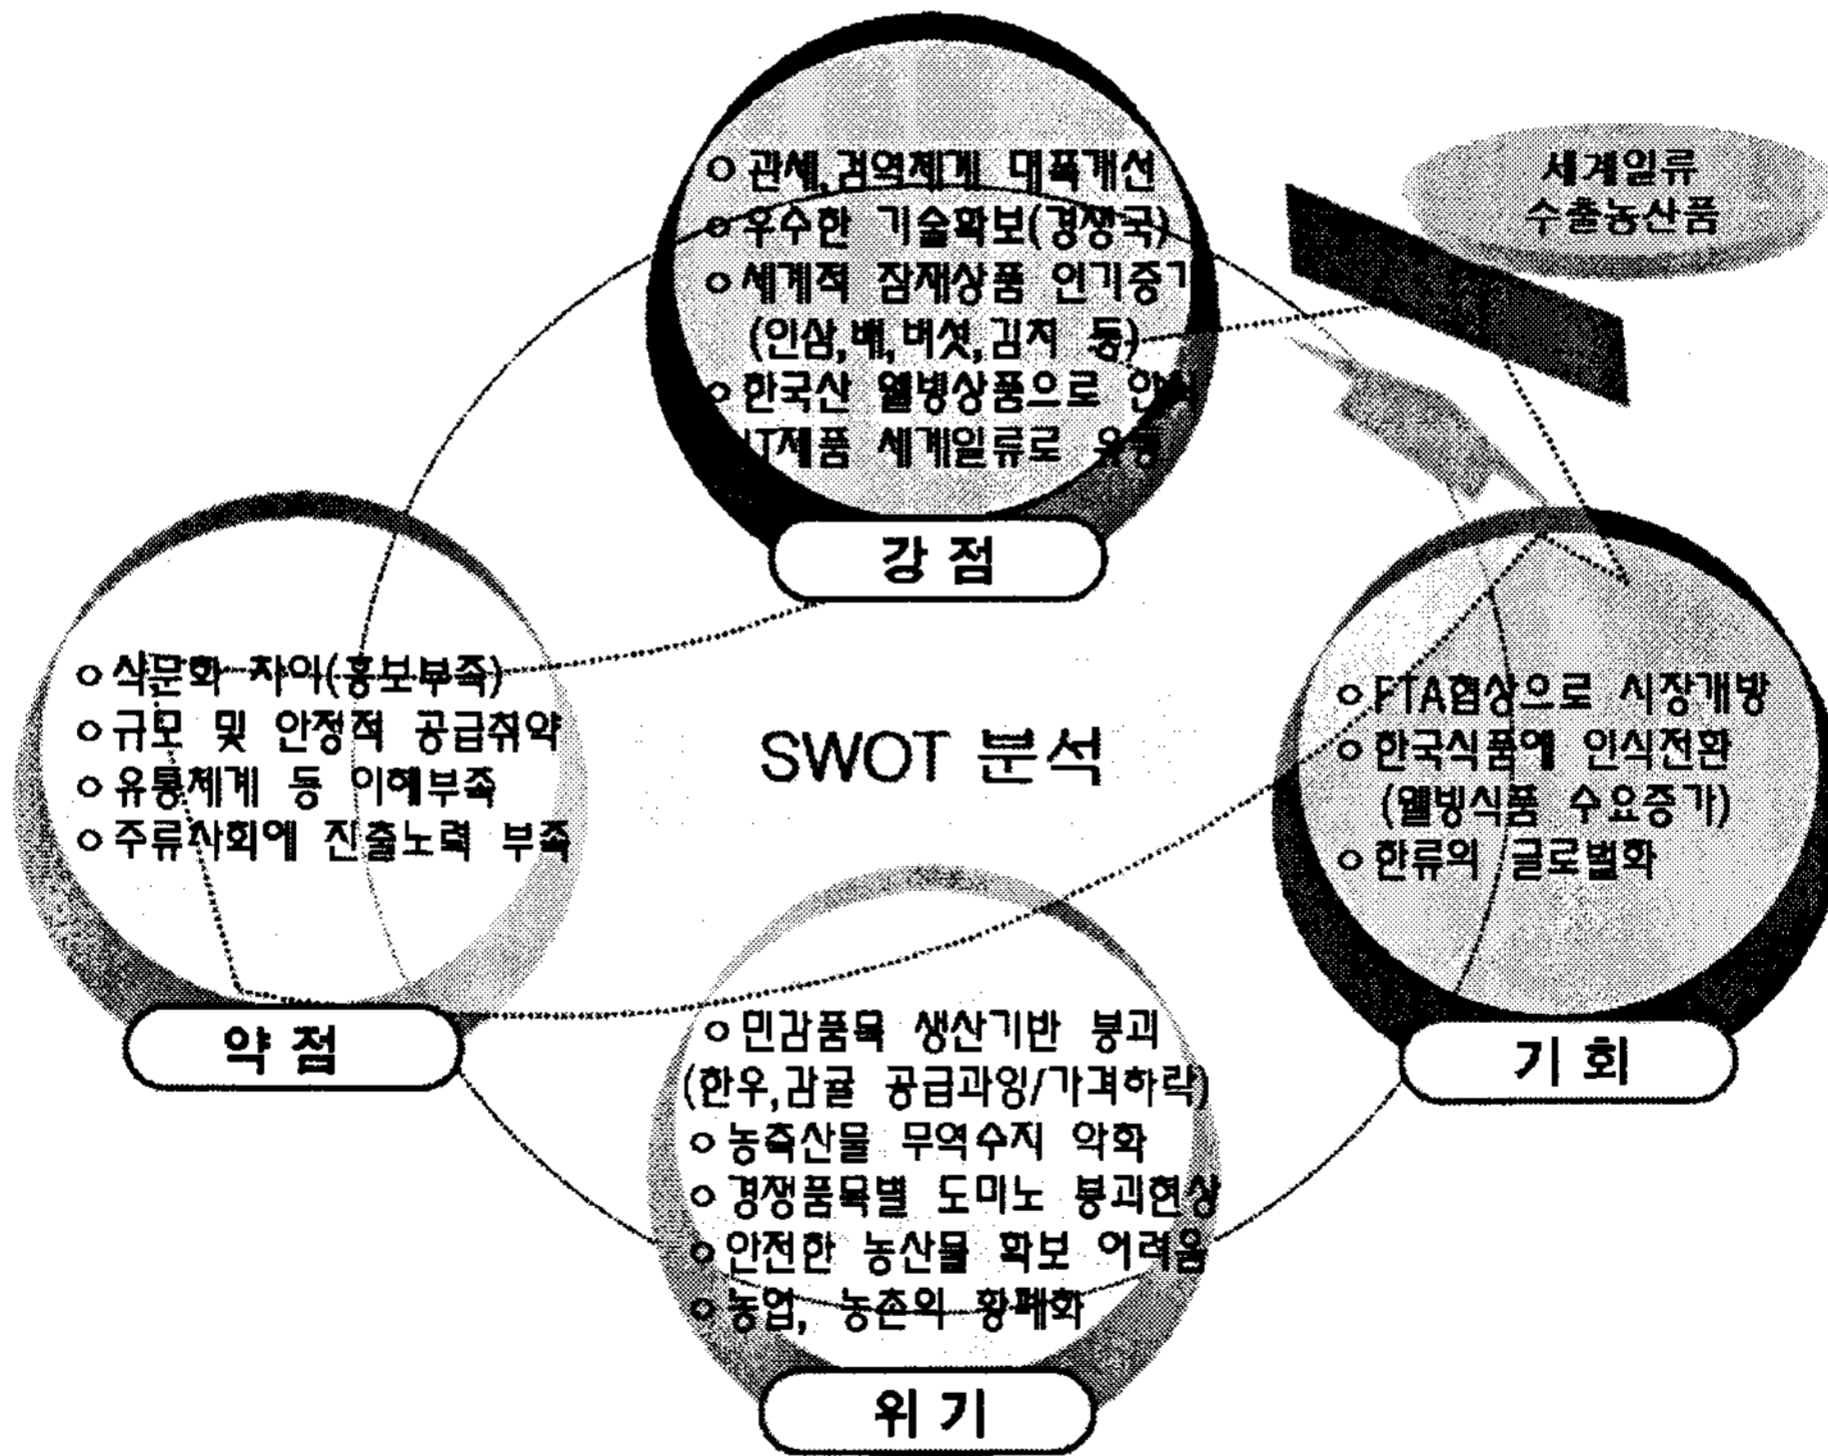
ㅇ관세, 검역체계 대폭개선
ㅇ우수한 기술확보(경쟁국)
ㅇ세계적 잠재상품 인기증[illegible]
(인삼, 배, 버섯, 김치 등)
ㅇ한국산 웰빙상품으로 인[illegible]
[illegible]T제품 세계일류로 유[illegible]

강 점

세계일류
수출농산품

ㅇ식문화 차이(홍보부족)
ㅇ규모 및 안정적 공급취약
ㅇ유통체계 등 이해부족
ㅇ주류사회에 진출노력 부족

SWOT 분석

ㅇFTA협상으로 시장개방
ㅇ한국식품에 인식전환
(웰빙식품 수요증가)
ㅇ한류의 글로벌화

약 점

ㅇ민감품목 생산기반 붕괴
(한우, 감귤 공급과잉/가격하락)
ㅇ농축산물 무역수지 악화
ㅇ경쟁품목별 도미노 붕괴현상
ㅇ안전한 농산물 확보 어려움
ㅇ농업, 농촌의 황폐화

기 회

위 기